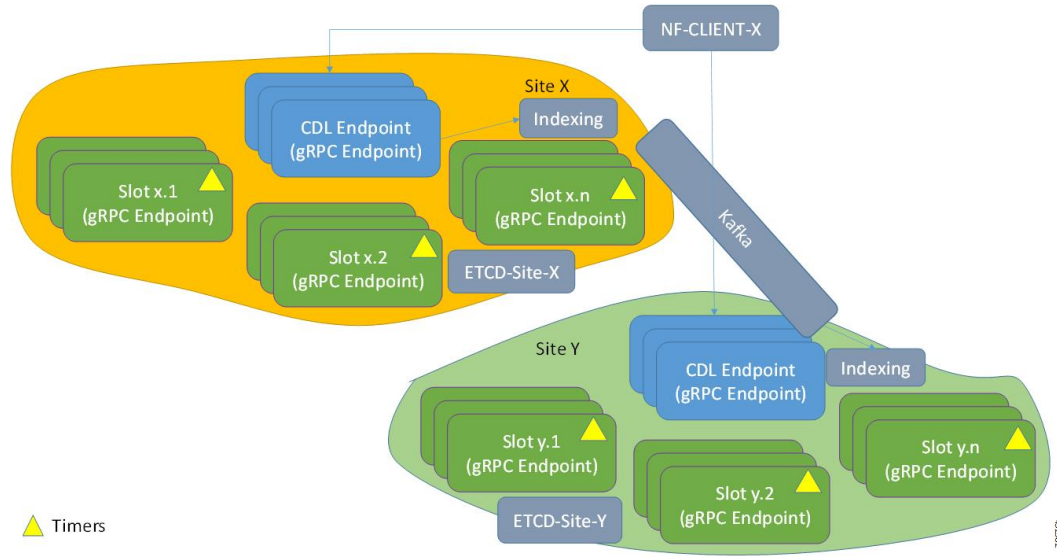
NF-CLIENT-X

Site X

CDL Endpoint (gRPC Endpoint)

Indexing

Slot x.1 (gRPC Endpoint)

Slot x.n (gRPC Endpoint)

Slot x.2 (gRPC Endpoint)

ETCD-Site-X

Kafka

Site Y

CDL Endpoint (gRPC Endpoint)

Indexing

Slot y.1 (gRPC Endpoint)

Slot y.n (gRPC Endpoint)

Slot y.2 (gRPC Endpoint)

ETCD-Site-Y

Timers